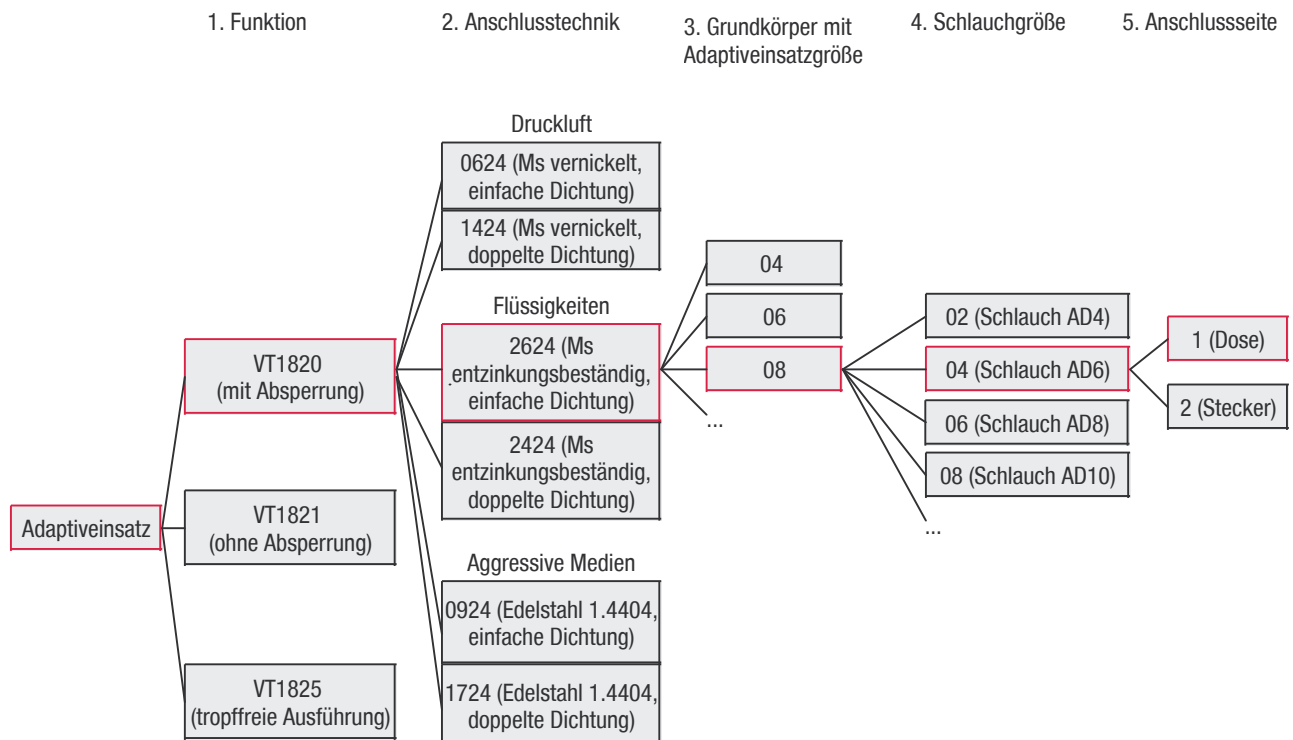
1. Funktion

2. Anschlusstechnik

3. Grundkörper mit Adaptiveinsatzgröße

4. Schlauchgröße

5. Anschlussseite

Adaptiveinsatz

VT1820 (mit Absperrung)

VT1821 (ohne Absperrung)

VT1825 (tropffreie Ausführung)

Druckluft

0624 (Ms vernickelt, einfache Dichtung)

1424 (Ms vernickelt, doppelte Dichtung)

Flüssigkeiten

2624 (Ms entzinkungsbeständig, einfache Dichtung)

2424 (Ms entzinkungsbeständig, doppelte Dichtung)

Aggressive Medien

0924 (Edelstahl 1.4404, einfache Dichtung)

1724 (Edelstahl 1.4404, doppelte Dichtung)

04

06

08

...

02 (Schlauch AD4)

04 (Schlauch AD6)

06 (Schlauch AD8)

08 (Schlauch AD10)

...

1 (Dose)

2 (Stecker)